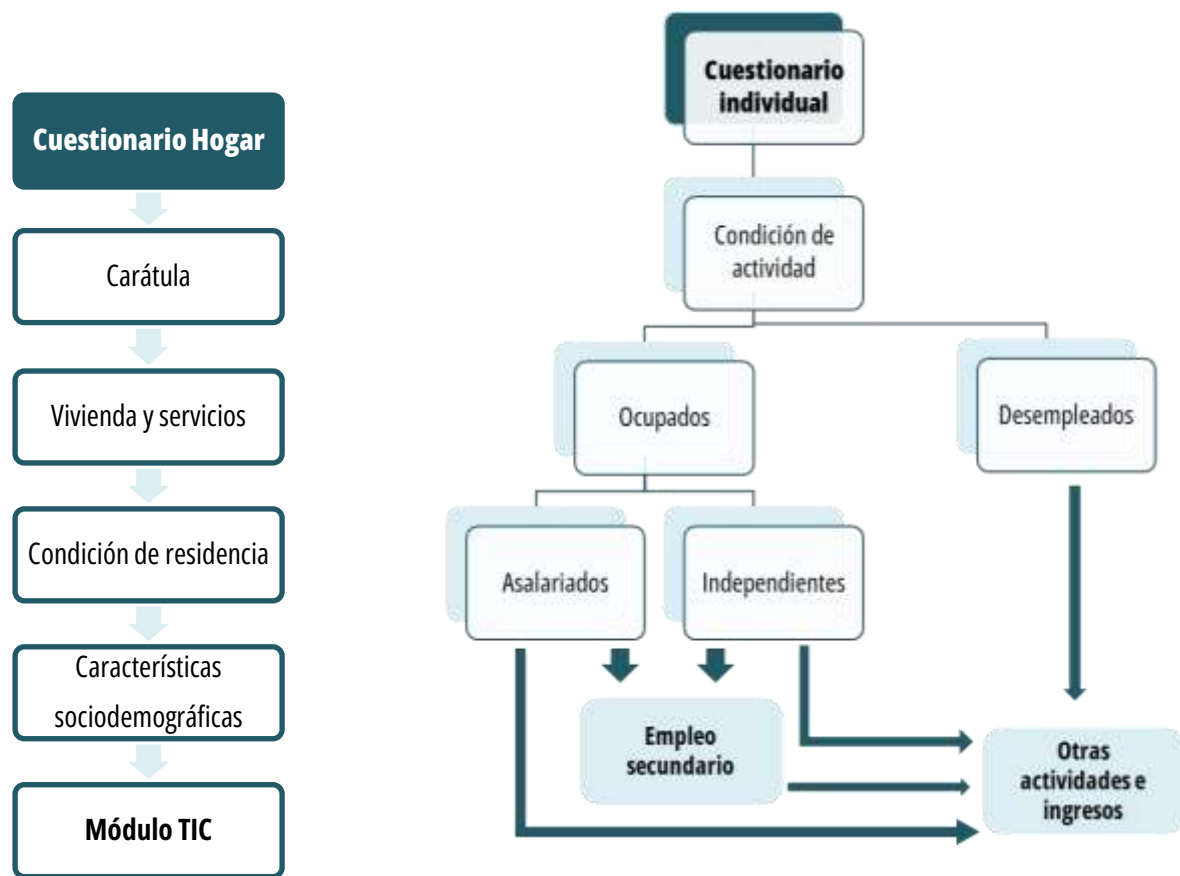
Cuestionario Hogar

Carátula

Vivienda y servicios

Condición de residencia

Características sociodemográficas

Módulo TIC

Cuestionario individual

Condición de actividad

Ocupados

Desempleados

Asalariados

Independientes

Empleo secundario

Otras actividades e ingresos